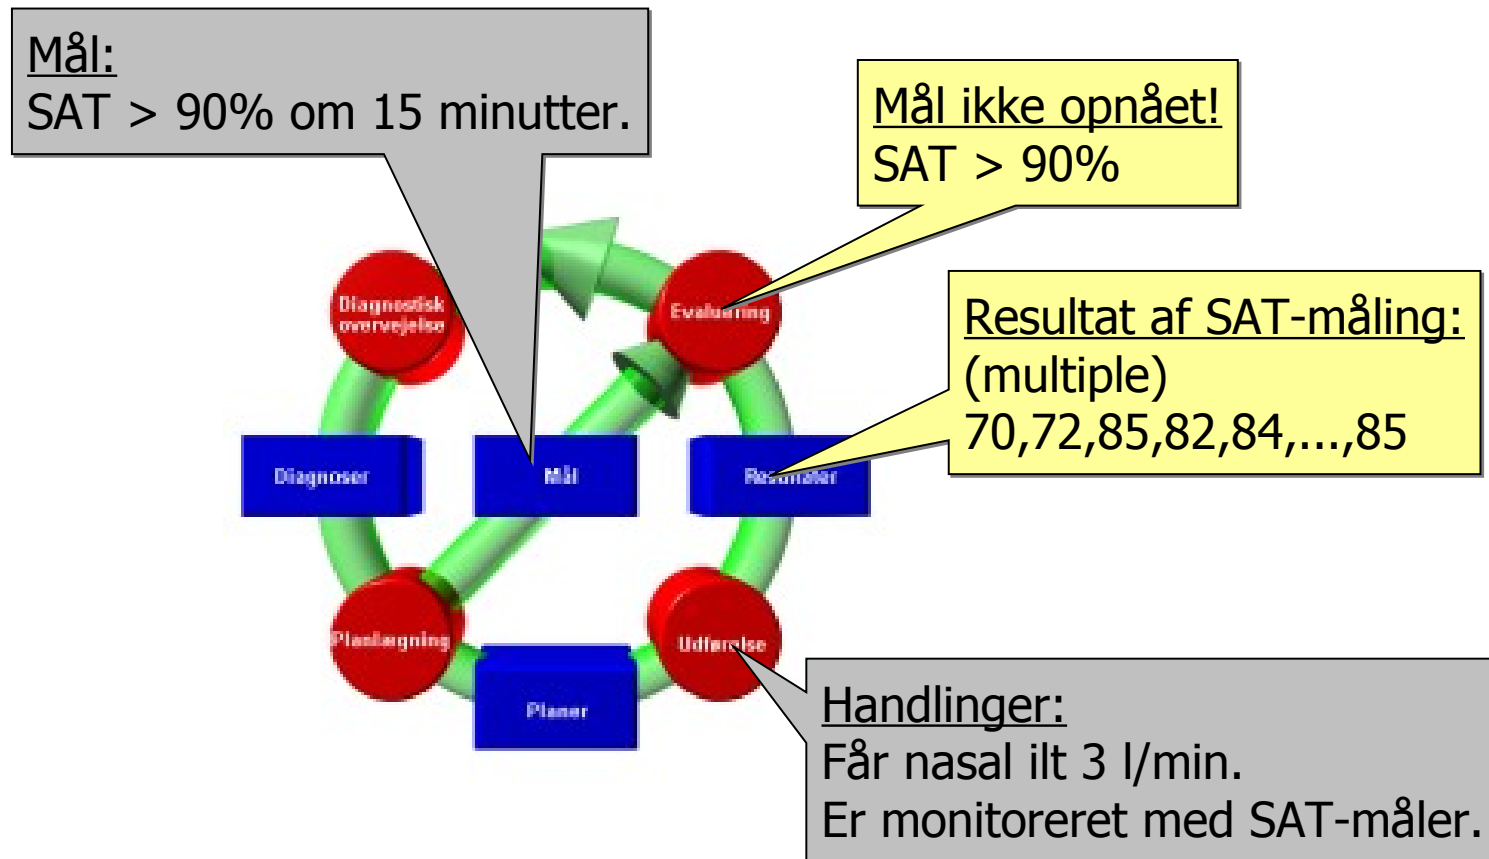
Mål:
SAT > 90% om 15 minutter.

Mål ikke opnået!
SAT > 90%

Resultat af SAT-måling:
(multiple)
70,72,85,82,84,...,85

Diagnostisk overvejelse

Evaluering

Diagnoser

Mål

Resultater

Planlægning

Udførelse

Planer

Handlinger:
Får nasal ilt 3 l/min.
Er monitoreret med SAT-måler.